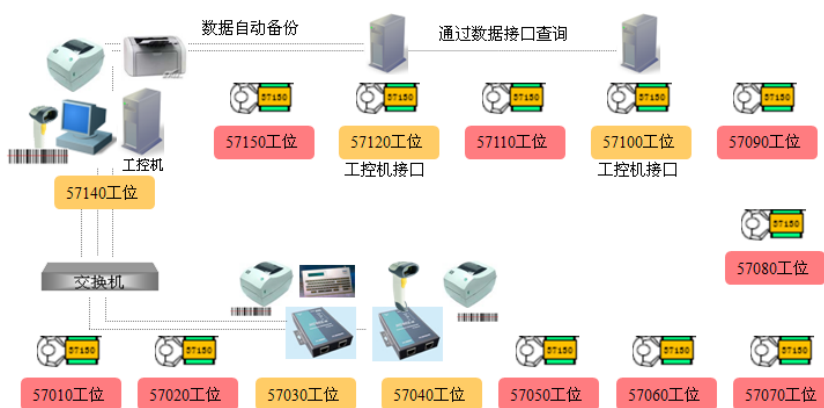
数据自动备份

通过数据接口查询

57150

57150

57150

57150

57150

工控机

57150工位

57120工位

57110工位

57100工位

57090工位

工控机接口

工控机接口

57140工位

57150

57080工位

交换机

57150

57150

57150

57150

57150

57010工位

57020工位

57030工位

57040工位

57050工位

57060工位

57070工位